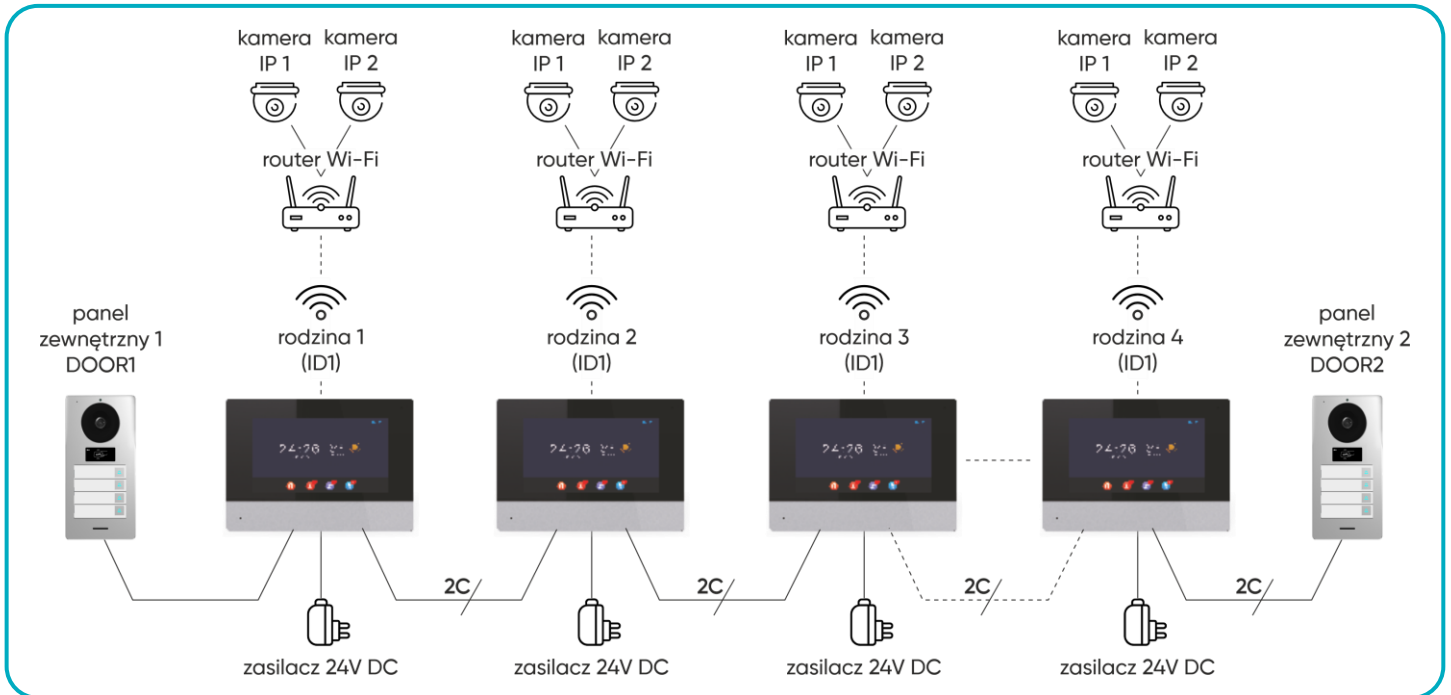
kamera IP 1 kamera IP 2

router Wi-Fi

rodzina 1 (ID1)

kamera IP 1 kamera IP 2

router Wi-Fi

rodzina 2 (ID1)

kamera IP 1 kamera IP 2

router Wi-Fi

rodzina 3 (ID1)

kamera IP 1 kamera IP 2

router Wi-Fi

rodzina 4 (ID1)

panel zewnętrzny 1 DOOR1

panel zewnętrzny 2 DOOR2

24:20

24:20

24:20

24:20

2C

2C

2C

2C

zasilacz 24V DC

zasilacz 24V DC

zasilacz 24V DC

zasilacz 24V DC